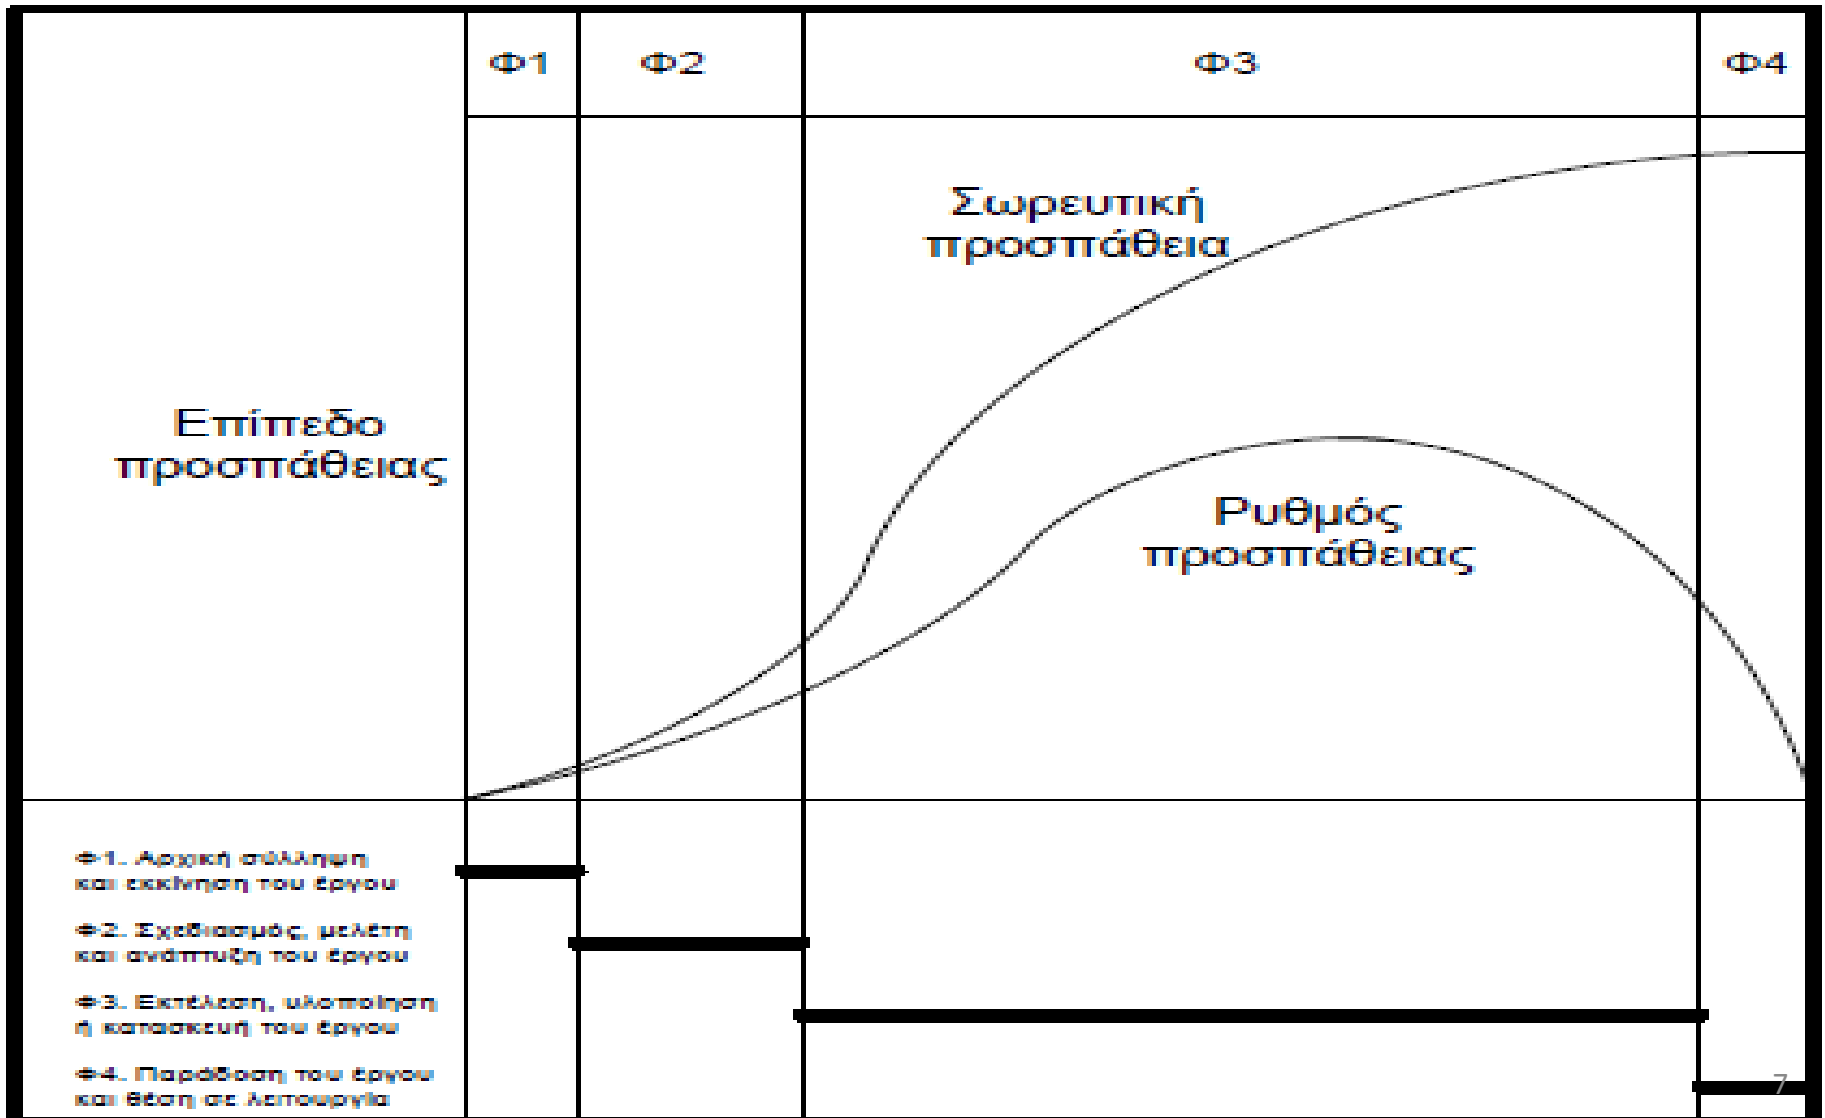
Φ1 Φ2 Φ3 Φ4

Σωρευτική προσπάθεια

Επίπεδο προσπάθειας

Ρυθμός προσπάθειας

Φ1. Αρχική σύλληψη και εκκίνηση του έργου

Φ2. Σχεδιασμός, μελέτη και ανάπτυξη του έργου

Φ3. Εκτέλεση, υλοποίηση ή κατασκευή του έργου

Φ4. Παράδοση του έργου και θέση σε λειτουργία

7